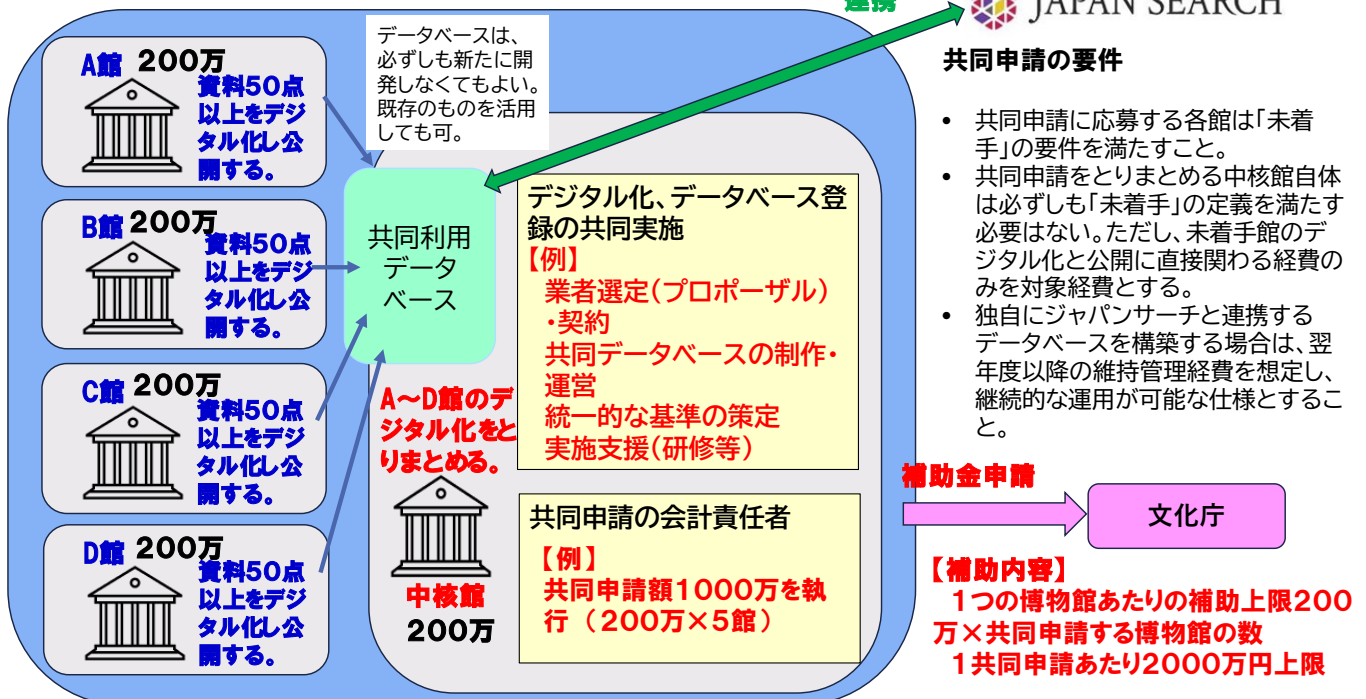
連携

JAPAN SEARCH

A館 200万
資料50点以上をデジタル化し公開する。

B館 200万
資料50点以上をデジタル化し公開する。

C館 200万
資料50点以上をデジタル化し公開する。

D館 200万
資料50点以上をデジタル化し公開する。

データベースは、必ずしも新たに開発しなくてもよい。既存のものを活用しても可。

共同利用データベース

デジタル化、データベース登録の共同実施
【例】
業者選定（プロポーザル）・契約
共同データベースの制作・運営
統一的な基準の策定
実施支援（研修等）

A～D館のデジタル化をとりまとめる。

中核館
200万

共同申請の会計責任者
【例】
共同申請額1000万を執行（200万×5館）

共同申請の要件

• 共同申請に応募する各館は「未着手」の要件を満たすこと。
• 共同申請をとりまとめる中核館自体は必ずしも「未着手」の定義を満たす必要はない。ただし、未着手館のデジタル化と公開に直接関わる経費のみを対象経費とする。
• 独自にジャパンサーチと連携するデータベースを構築する場合は、翌年度以降の維持管理経費を想定し、継続的な運用が可能な仕様とすること。

補助金申請

文化庁

【補助内容】
1つの博物館あたりの補助上限200万×共同申請する博物館の数
1共同申請あたり2000万円上限